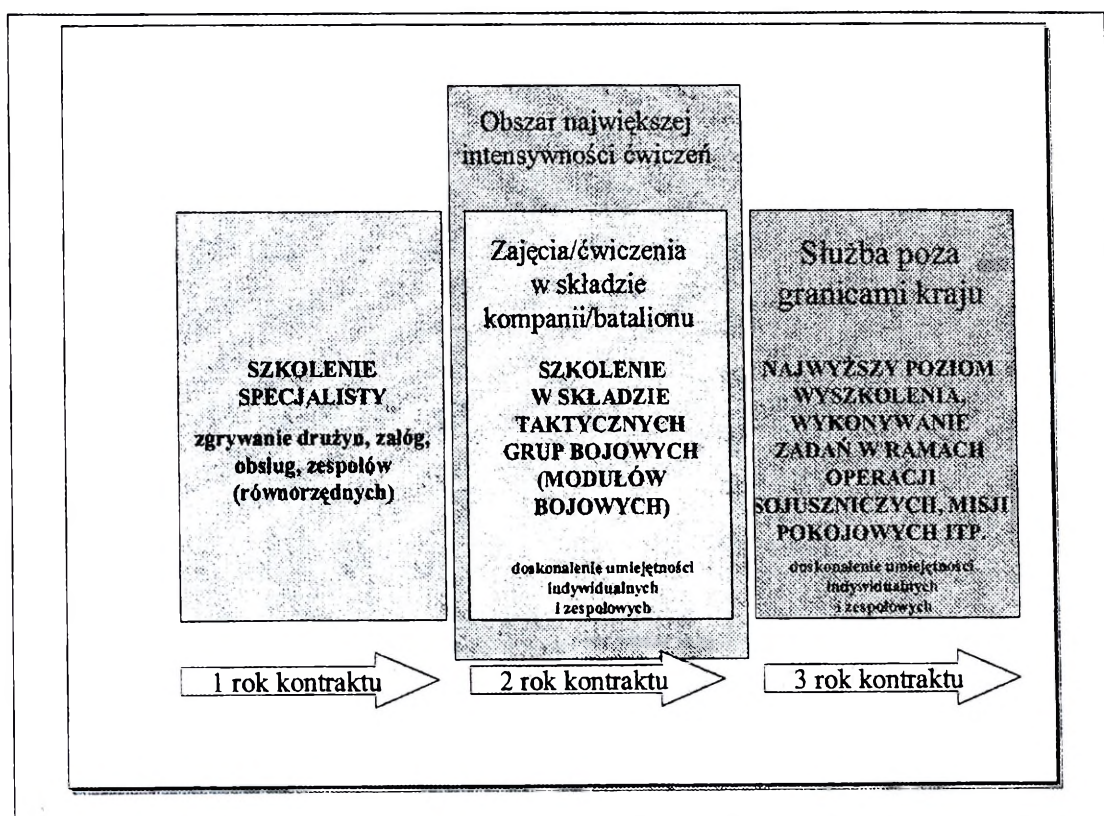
Obszar największej intensywności ćwiczeń

SZKOLENIE SPECJALISTY

zgrywanie drużyn, załóg, obsług, zespołów (równorzędnych)

Zajęcia/ćwiczenia w składzie kompanii/batalionu

SZKOLENIE W SKŁADZIE TAKTYCZNYCH GRUP BOJOWYCH (MODUŁÓW BOJOWYCH)

doskonalenie umiejętności indywidualnych i zespołowych

Służba poza granicami kraju

NAJWYŻSZY POZIOM WYSZKOLENIA, WYKONYWANIE ZADAŃ W RAMACH OPERACJI SOJUSZNICZYCH, MISJI POKOJOWYCH ITP.

doskonalenie umiejętności indywidualnych i zespołowych

1 rok kontraktu

2 rok kontraktu

3 rok kontraktu